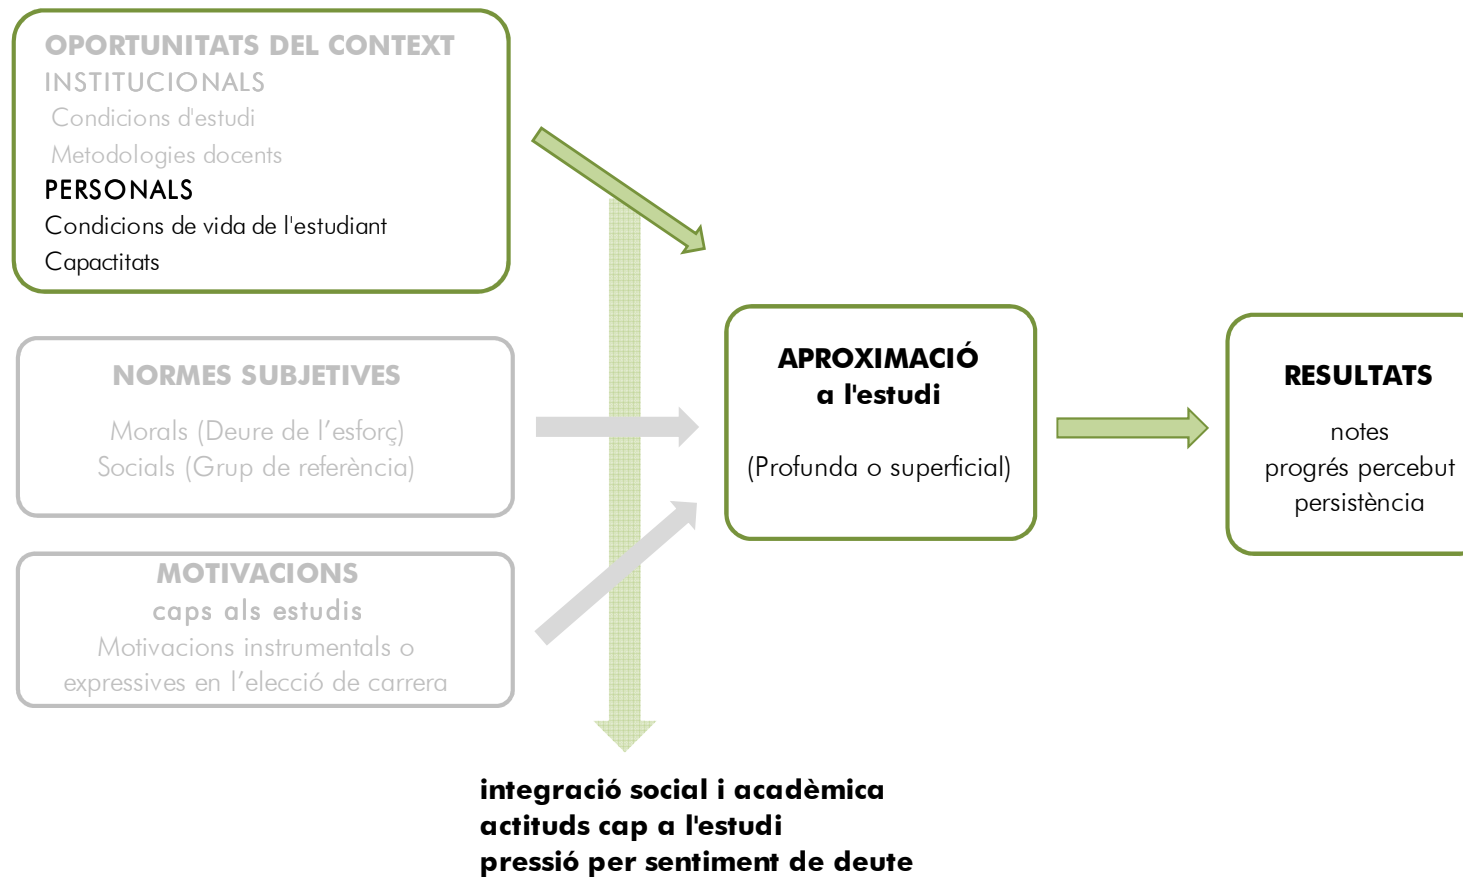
OPORTUNITATS DEL CONTEXT
INSTITUCIONALS
Condicions d'estudi
Metodologies docents
PERSONALS
Condicions de vida de l'estudiant
Capactitats

NORMES SUBJETIVES
Morals (Deure de l'esforç)
Socials (Grup de referència)

MOTIVACIONS
caps als estudis
Motivacions instrumentals o expressives en l'elecció de carrera

APROXIMACIÓ
a l'estudi
(Profunda o superficial)

RESULTATS
notes
progrés percebut
persistència

integració social i acadèmica
actituds cap a l'estudi
pressió per sentiment de deute